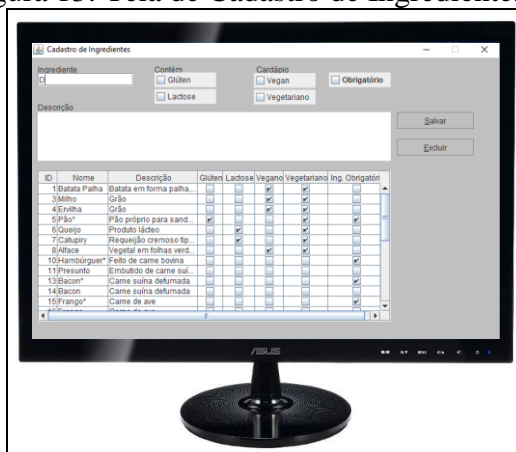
gura 15: Tela de Cadastro de Ingredientes

Cadastro de Ingredientes

Ingrediente
0

Contém
Glúten
Lactose

Cardápio
Vegan
Vegetariano

Obrigatório

Descrição

Salvar

Excluir

| ID | Nome | Descrição | Glúten | Lactose | Vegano | Vegetariano | Ing. Obrigatóri |
|---|---|---|---|---|---|---|---|
| 1 | Batata Palha | Batata em forma palha,... | | | ✔ | ✔ | |
| 3 | Milho | Grão | | | ✔ | ✔ | |
| 4 | Ervilha | Grão | | | ✔ | ✔ | |
| 5 | Pão* | Pão próprio para sand... | ✔ | | | ✔ | |
| 6 | Queijo | Produto lácteo | | ✔ | | ✔ | |
| 7 | Catupiry | Requeijão cremoso tip... | | ✔ | | ✔ | |
| 8 | Alface | Vegetal em folhas verd... | | | ✔ | ✔ | |
| 10 | Hambúrguer* | Feito de carne bovina | | | | | ✔ |
| 11 | Presunto | Embutido de carne suí... | | | | | |
| 13 | Bacon* | Carne suína defumada | | | | | ✔ |
| 14 | Bacon | Carne suína defumada | | | | | |
| 15 | Frango* | Carne de ave | | | | | ✔ |

ASUS